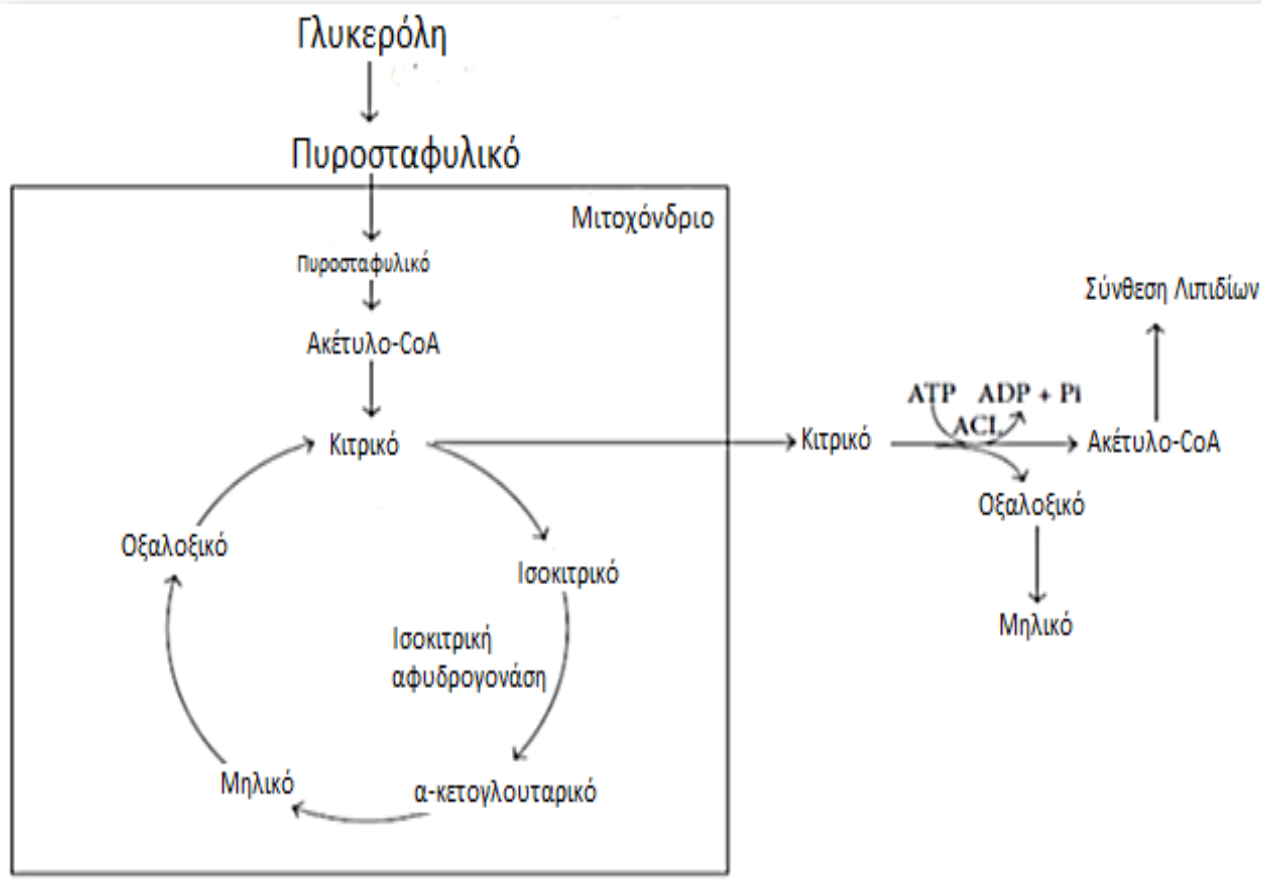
Γλυκερόλη

Πυροσταφυλικό

Μιτοχόνδριο

Πυροσταφυλικό

Ακέτυλο-CoA

Κιτρικό

Οξαλοξικό

Ισοκιτρικό

Ισοκιτρική αφυδρογονάση

Μηλικό

α-κετογλουταρικό

Κιτρικό

ATP ADP + Pi

ACL

Ακέτυλο-CoA

Σύνθεση Λιπιδίων

Οξαλοξικό

Μηλικό